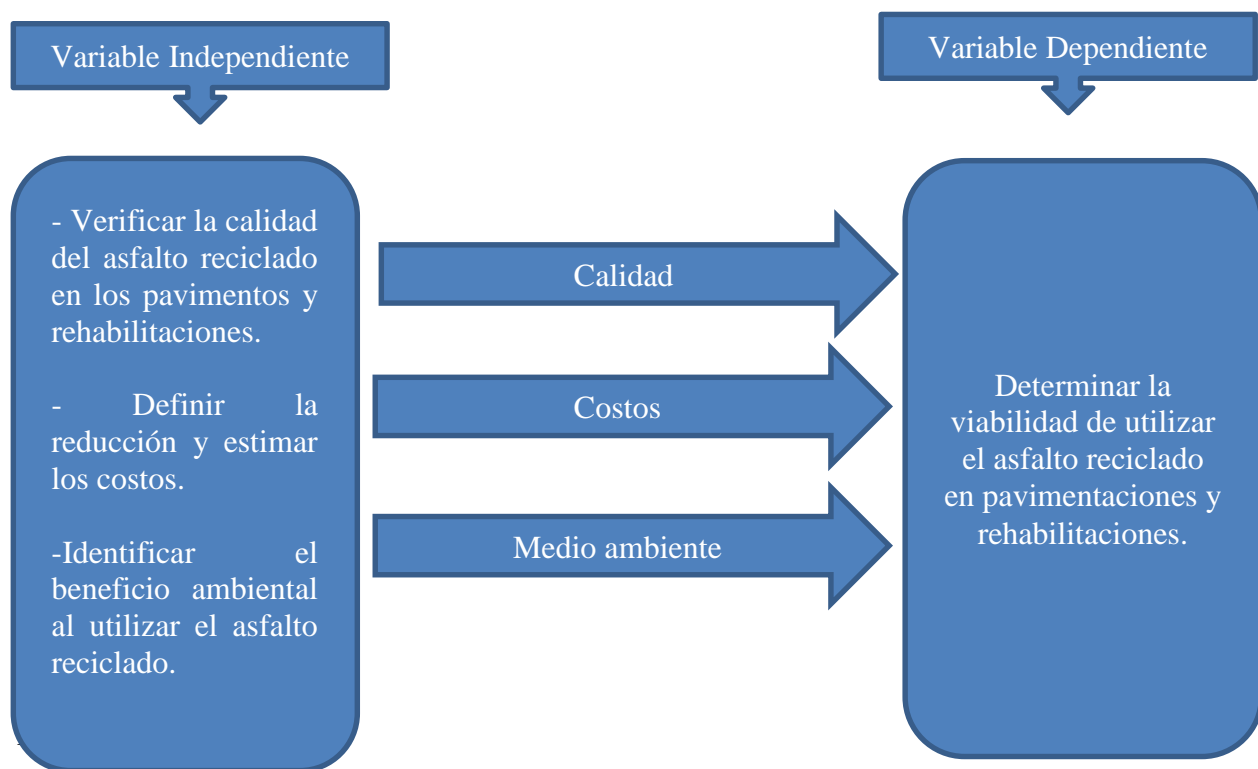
Variable Independiente

Variable Dependiente

- Verificar la calidad del asfalto reciclado en los pavimentos y rehabilitaciones.

- Definir la reducción y estimar los costos.

-Identificar el beneficio ambiental al utilizar el asfalto reciclado.

Calidad

Costos

Medio ambiente

Determinar la viabilidad de utilizar el asfalto reciclado en pavimentaciones y rehabilitaciones.